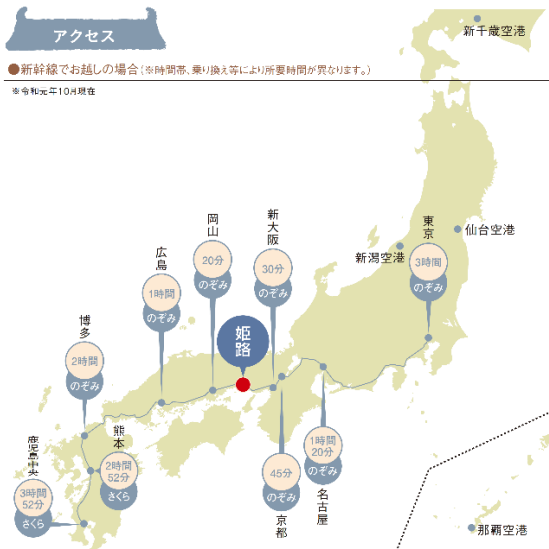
アクセス

●新幹線でお越しの場合（※時間帯、乗り換え等により所要時間が異なります。）

※令和元年10月現在

新千歳空港

仙台空港

新潟空港

東京
3時間
のぞみ

新大阪
30分
のぞみ

岡山
20分
のぞみ

広島
1時間
のぞみ

博多
2時間
のぞみ

姫路

熊本
2時間52分
さくら

鹿児島中央
3時間52分
さくら

45分
のぞみ
京都

1時間20分
のぞみ
名古屋

那覇空港